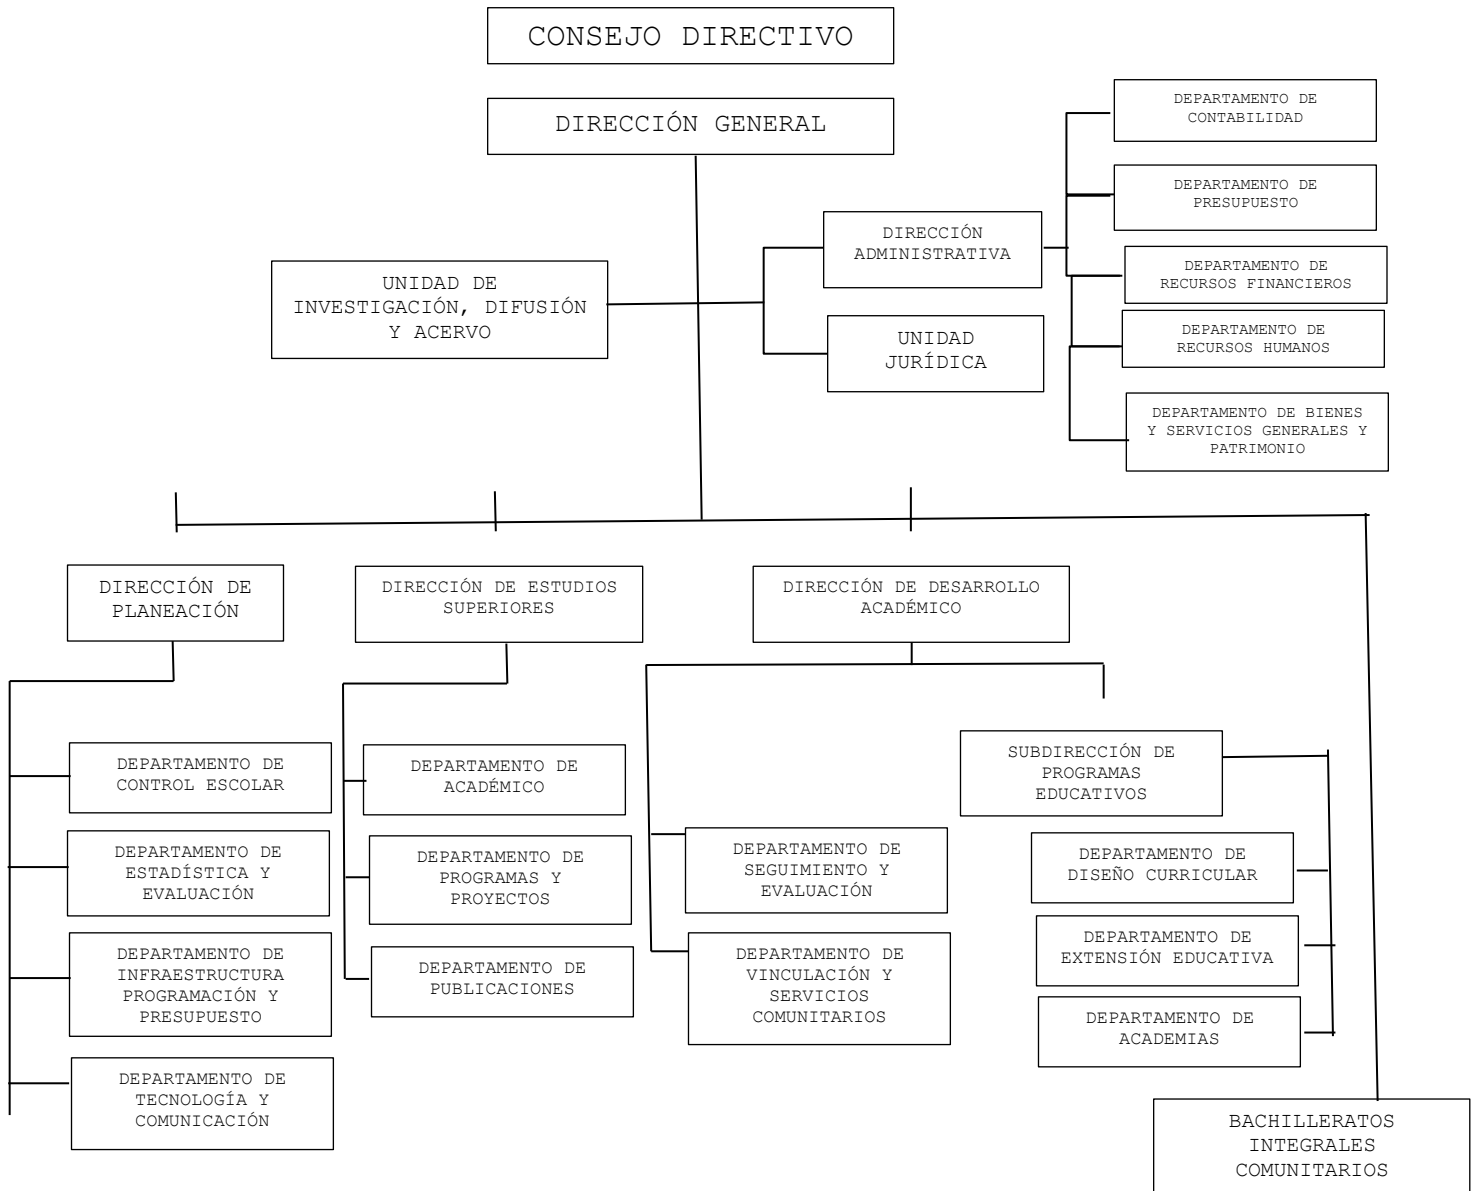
CONSEJO DIRECTIVO

DIRECCIÓN GENERAL

DEPARTAMENTO DE CONTABILIDAD

DEPARTAMENTO DE PRESUPUESTO

DIRECCIÓN ADMINISTRATIVA

DEPARTAMENTO DE RECURSOS FINANCIEROS

UNIDAD DE INVESTIGACIÓN, DIFUSIÓN Y ACERVO

DEPARTAMENTO DE RECURSOS HUMANOS

UNIDAD JURÍDICA

DEPARTAMENTO DE BIENES Y SERVICIOS GENERALES Y PATRIMONIO

DIRECCIÓN DE PLANEACIÓN

DIRECCIÓN DE ESTUDIOS SUPERIORES

DIRECCIÓN DE DESARROLLO ACADÉMICO

DEPARTAMENTO DE CONTROL ESCOLAR

DEPARTAMENTO DE ACADÉMICO

SUBDIRECCIÓN DE PROGRAMAS EDUCATIVOS

DEPARTAMENTO DE ESTADÍSTICA Y EVALUACIÓN

DEPARTAMENTO DE PROGRAMAS Y PROYECTOS

DEPARTAMENTO DE SEGUIMIENTO Y EVALUACIÓN

DEPARTAMENTO DE DISEÑO CURRICULAR

DEPARTAMENTO DE INFRAESTRUCTURA PROGRAMACIÓN Y PRESUPUESTO

DEPARTAMENTO DE PUBLICACIONES

DEPARTAMENTO DE VINCULACIÓN Y SERVICIOS COMUNITARIOS

DEPARTAMENTO DE EXTENSIÓN EDUCATIVA

DEPARTAMENTO DE ACADEMIAS

DEPARTAMENTO DE TECNOLOGÍA Y COMUNICACIÓN

BACHILLERATOS INTEGRALES COMUNITARIOS